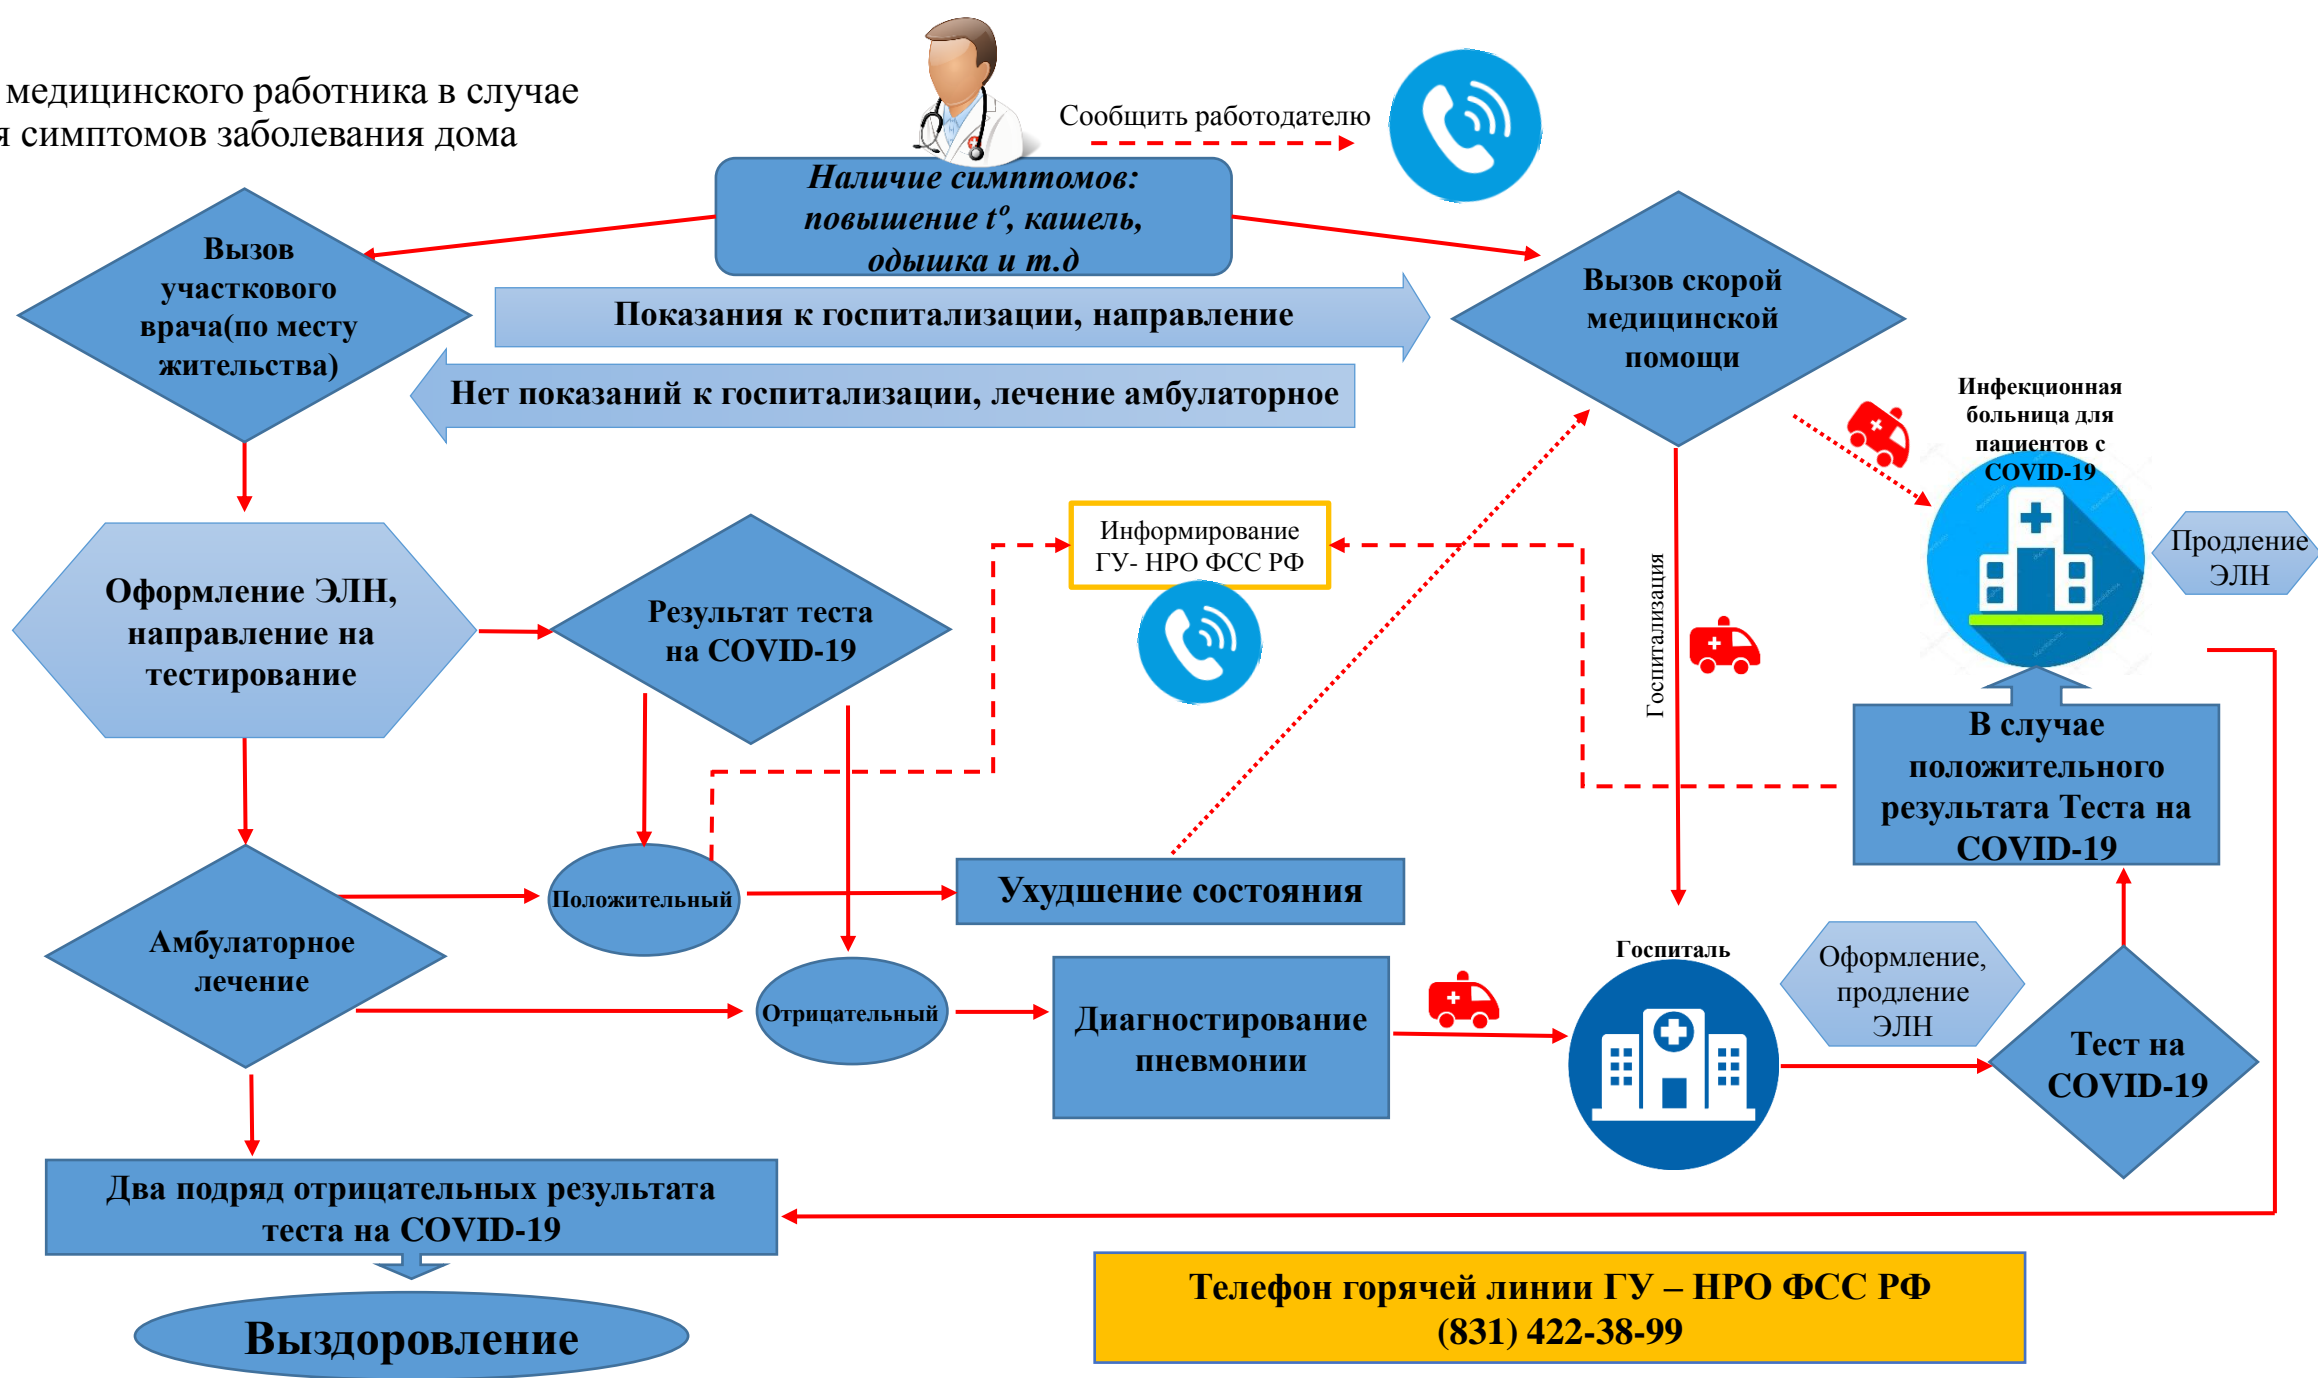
медицинского работника в случае
я симптомов заболевания дома

Сообщить работодателю

Наличие симптомов: повышение $t^o$, кашель, одышка и т.д

Вызов участкового врача(по месту жительства)

Показания к госпитализации, направление

Нет показаний к госпитализации, лечение амбулаторное

Вызов скорой медицинской помощи

Инфекционная больница для пациентов с COVID-19

Продление ЭЛН

Информирование ГУ- НРО ФСС РФ

Оформление ЭЛН, направление на тестирование

Результат теста на COVID-19

Госпитализация

В случае положительного результата Теста на COVID-19

Положительный

Ухудшение состояния

Амбулаторное лечение

Отрицательный

Диагностирование пневмонии

Госпиталь

Оформление, продление ЭЛН

Тест на COVID-19

Два подряд отрицательных результата теста на COVID-19

Выздоровление

Телефон горячей линии ГУ – НРО ФСС РФ (831) 422-38-99